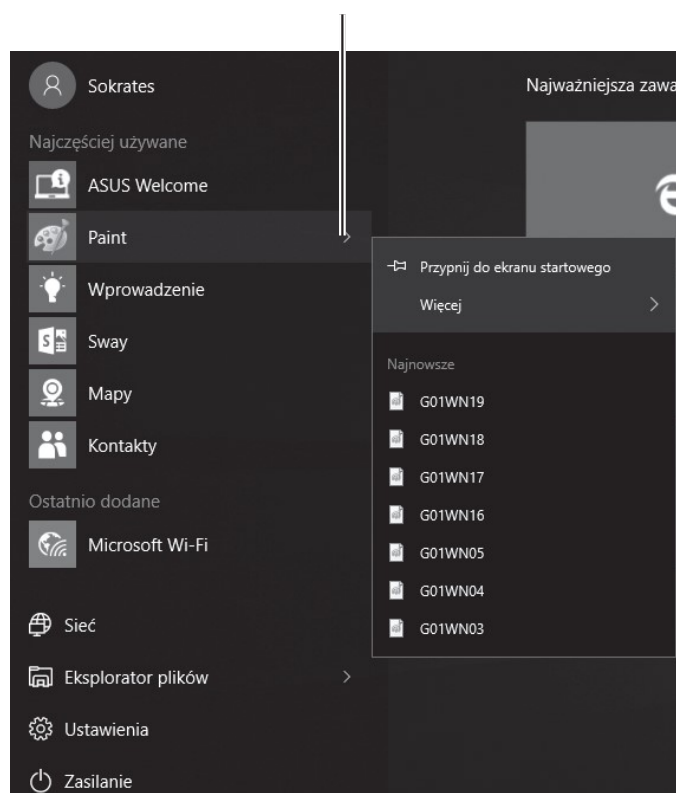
Sokrates

Najważniejsza zawa

Najczęściej używane

ASUS Welcome

Paint

Wprowadzenie

Sway

Mapy

Kontakty

Ostatnio dodane

Microsoft Wi-Fi

Sieć

Eksplorator plików

Ustawienia

Zasilanie

Przypnij do ekranu startowego

Więcej

Najnowsze

G01WN19

G01WN18

G01WN17

G01WN16

G01WN05

G01WN04

G01WN03